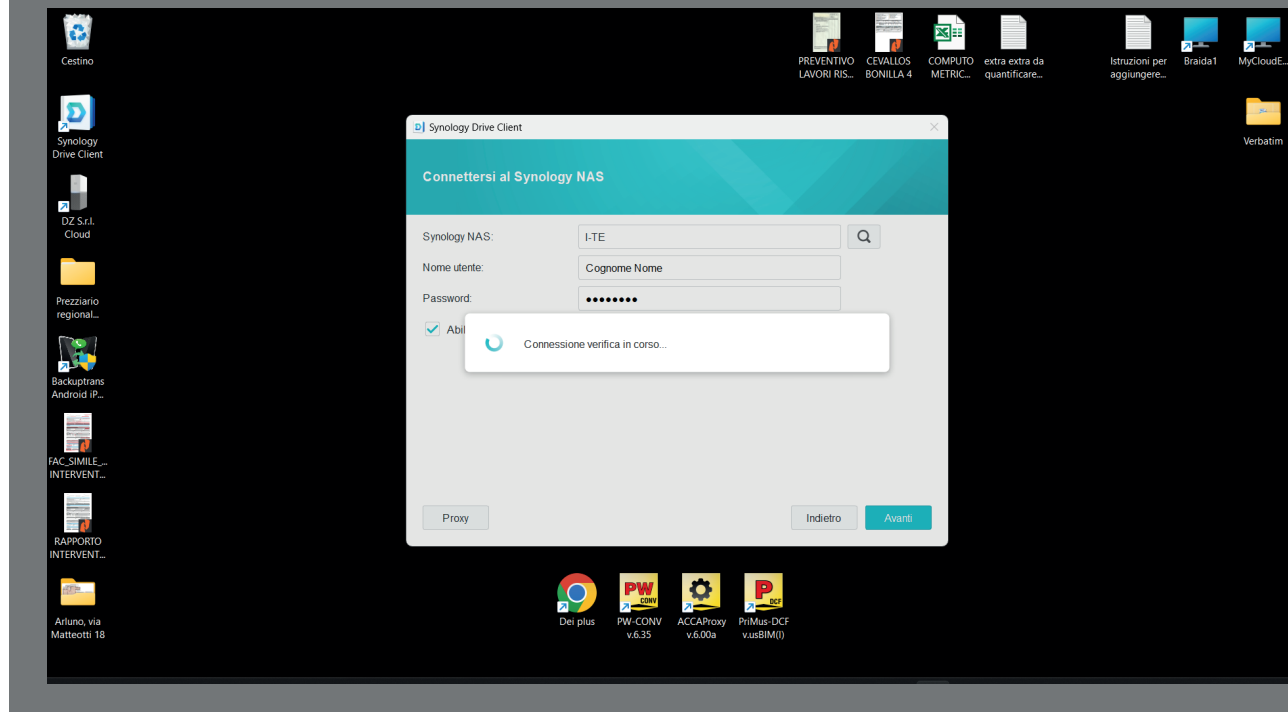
Cestino

Synology Drive Client

DZ S.r.l. Cloud

Prezziario regional...

Backuptrans Android iP...

FAC_SIMILE_... INTERVENT...

RAPPORTO INTERVENT...

Arluno, via Matteotti 18

PREVENTIVO LAVORI RIS...

CEVALLOS BONILLA 4

COMPUTO METRIC...

extra extra da quantificare...

Istruzioni per aggiungere...

Braida1

MyCloudE...

Verbatim

Synology Drive Client

Connettersi al Synology NAS

Synology NAS: I-TE

Nome utente: Cognome Nome

Password: ••••••••

Abi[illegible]

Connessione verifica in corso...

Proxy

Indietro

Avanti

Dei plus

PW-CONV v.6.35

ACCAProxy v.6.00a

PriMus-DCF v.usBIM(I)